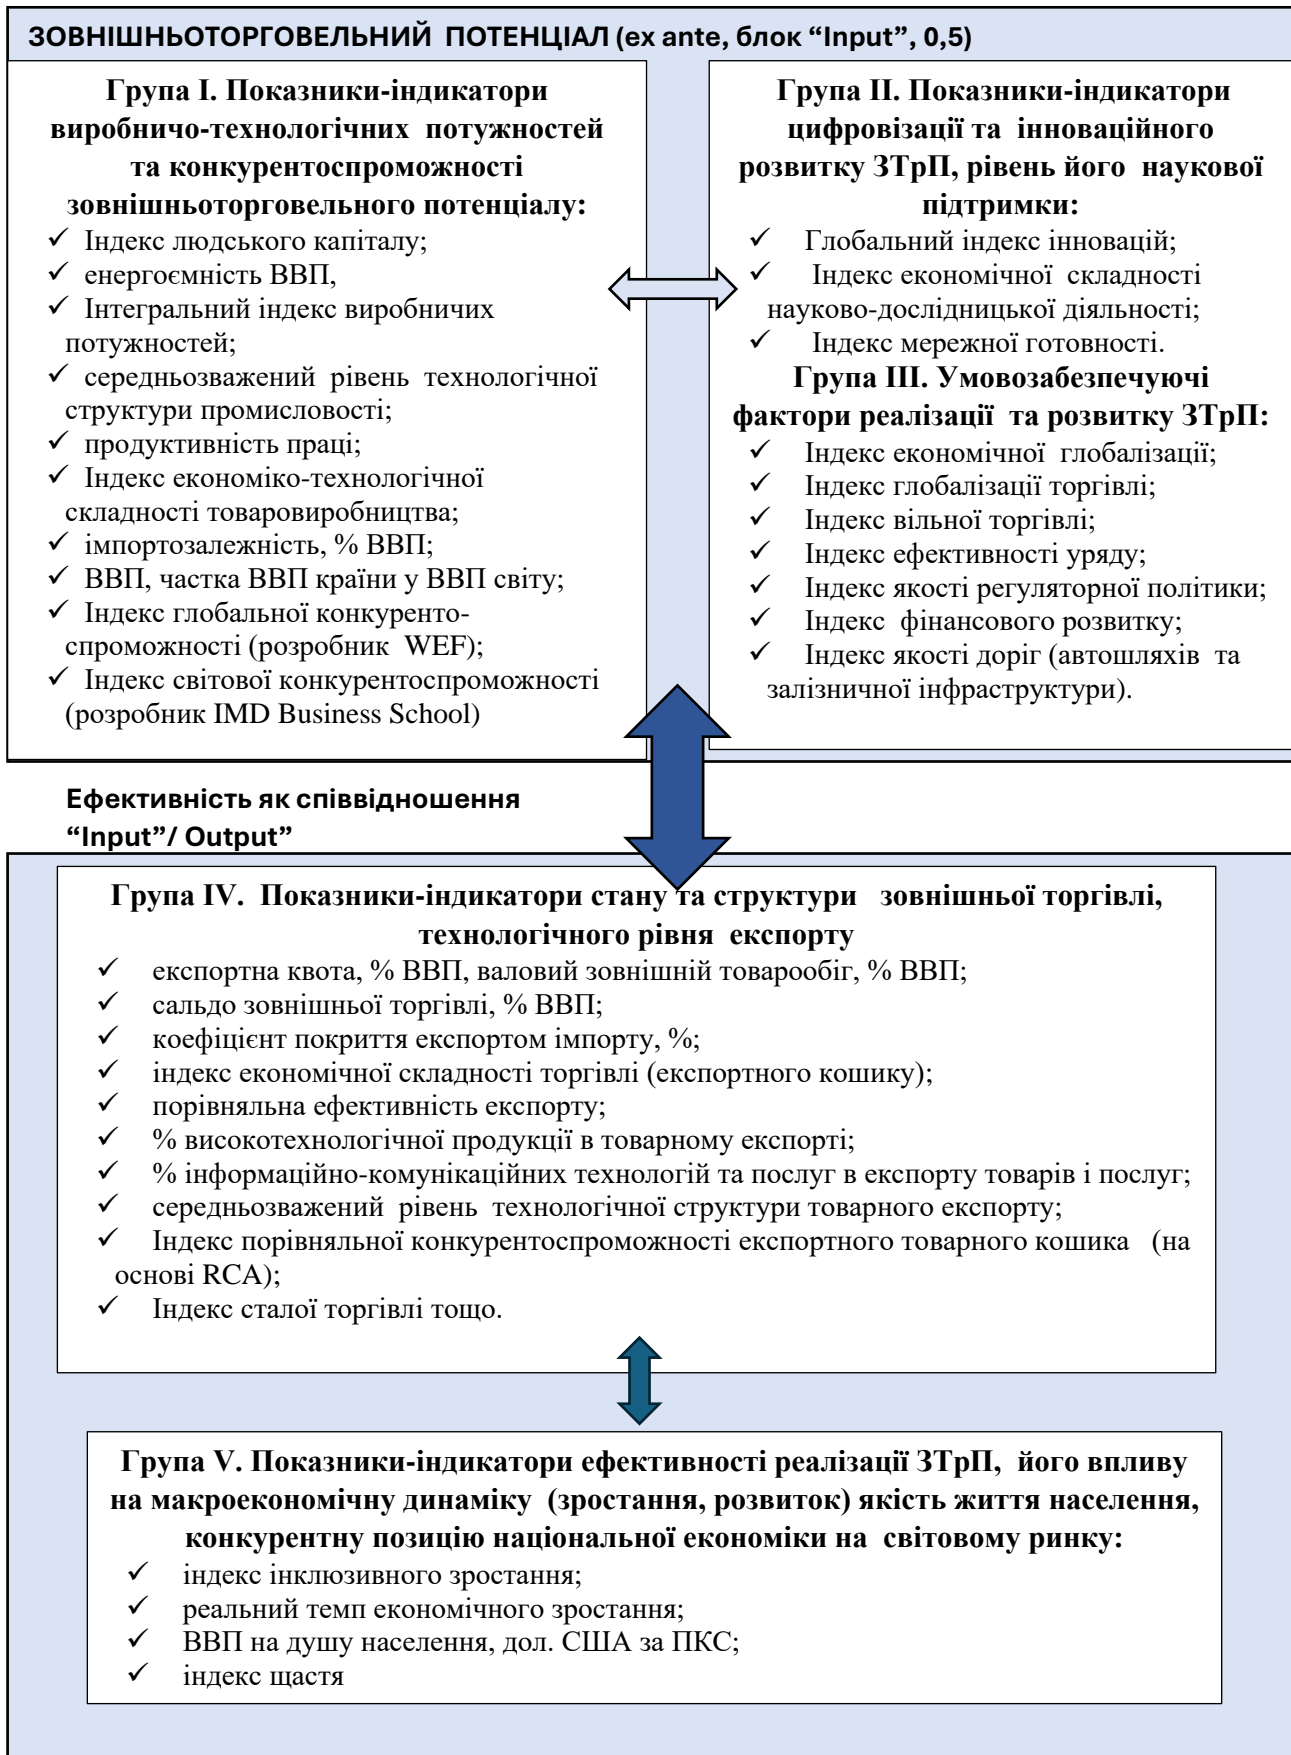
ЗОВНІШНЬОТОРГОВЕЛЬНИЙ ПОТЕНЦІАЛ (ex ante, блок “Input”, 0,5)

Група І. Показники-індикатори виробничо-технологічних потужностей та конкурентоспроможності зовнішньоторговельного потенціалу:
✓ Індекс людського капіталу;
✓ енергоємність ВВП,
✓ Інтегральний індекс виробничих потужностей;
✓ середньозважений рівень технологічної структури промисловості;
✓ продуктивність праці;
✓ Індекс економіко-технологічної складності товаровиробництва;
✓ імпортозалежність, % ВВП;
✓ ВВП, частка ВВП країни у ВВП світу;
✓ Індекс глобальної конкурентоспроможності (розробник WEF);
✓ Індекс світової конкурентоспроможності (розробник IMD Business School)

Група ІІ. Показники-індикатори цифровізації та інноваційного розвитку ЗТрП, рівень його наукової підтримки:
✓ Глобальний індекс інновацій;
✓ Індекс економічної складності науково-дослідницької діяльності;
✓ Індекс мережної готовності.

Група ІІІ. Умовозабезпечуючі фактори реалізації та розвитку ЗТрП:
✓ Індекс економічної глобалізації;
✓ Індекс глобалізації торгівлі;
✓ Індекс вільної торгівлі;
✓ Індекс ефективності уряду;
✓ Індекс якості регуляторної політики;
✓ Індекс фінансового розвитку;
✓ Індекс якості доріг (автошляхів та залізничної інфраструктури).

Ефективність як співвідношення “Input”/ Output”

Група IV. Показники-індикатори стану та структури зовнішньої торгівлі, технологічного рівня експорту
✓ експортна квота, % ВВП, валовий зовнішній товарообіг, % ВВП;
✓ сальдо зовнішньої торгівлі, % ВВП;
✓ коефіцієнт покриття експортом імпорту, %;
✓ індекс економічної складності торгівлі (експортного кошику);
✓ порівняльна ефективність експорту;
✓ % високотехнологічної продукції в товарному експорті;
✓ % інформаційно-комунікаційних технологій та послуг в експорту товарів і послуг;
✓ середньозважений рівень технологічної структури товарного експорту;
✓ Індекс порівняльної конкурентоспроможності експортного товарного кошика (на основі RCA);
✓ Індекс сталої торгівлі тощо.

Група V. Показники-індикатори ефективності реалізації ЗТрП, його впливу на макроекономічну динаміку (зростання, розвиток) якість життя населення, конкурентну позицію національної економіки на світовому ринку:
✓ індекс інклюзивного зростання;
✓ реальний темп економічного зростання;
✓ ВВП на душу населення, дол. США за ПКС;
✓ індекс щастя